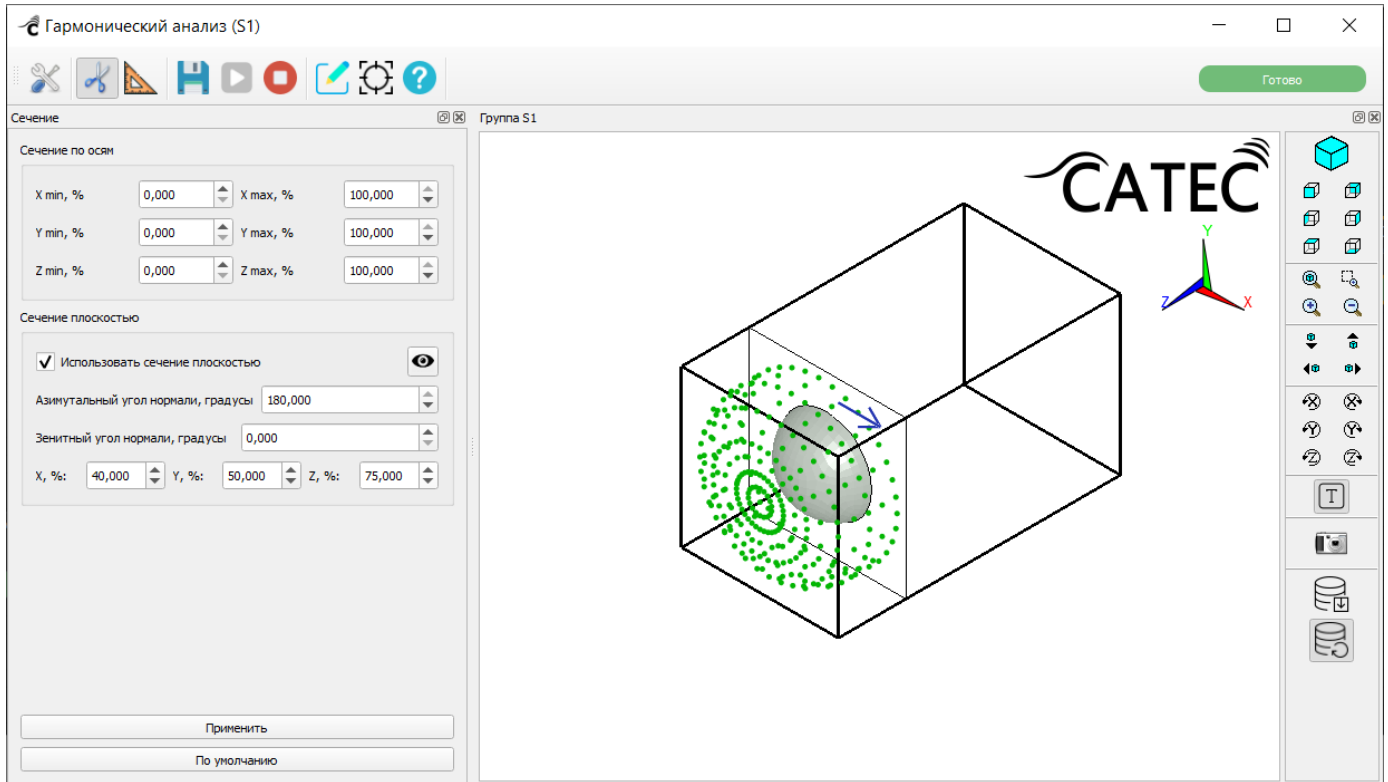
Гармонический анализ (S1)

Готово

Сечение

Группа S1

Сечение по осям

X min, % 0,000 X max, % 100,000

Y min, % 0,000 Y max, % 100,000

Z min, % 0,000 Z max, % 100,000

Сечение плоскостью

Использовать сечение плоскостью

Азимутальный угол нормали, градусы 180,000

Зенитный угол нормали, градусы 0,000

X, %: 40,000 Y, %: 50,000 Z, %: 75,000

Применить

По умолчанию

CATEC

Y

Z

X

T